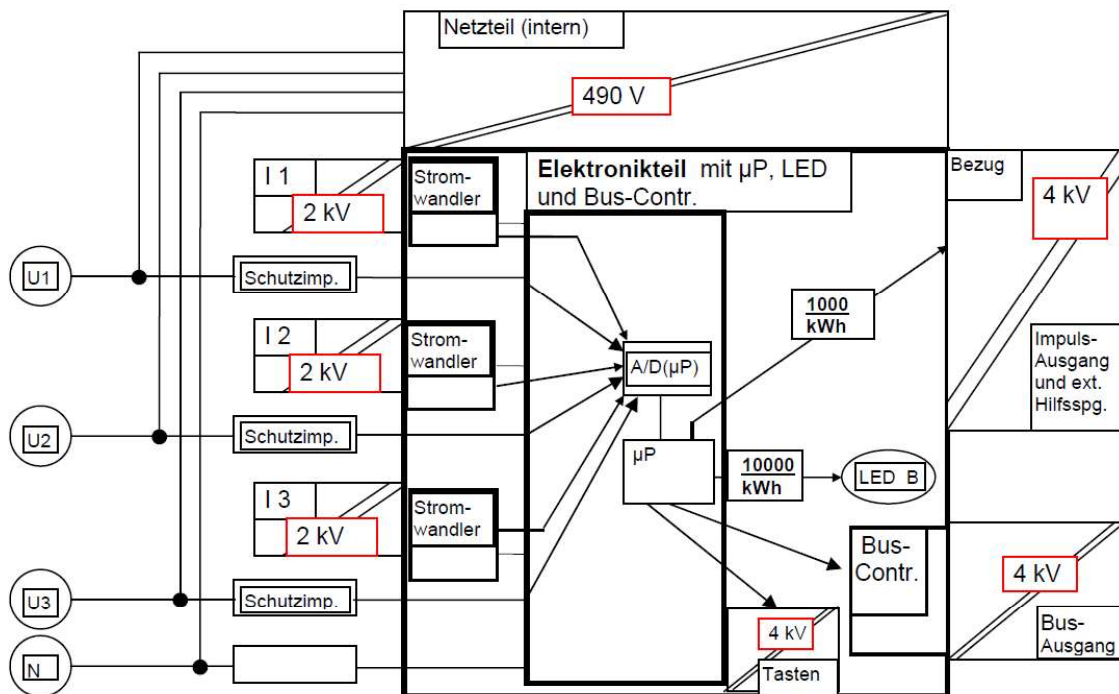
Netzteil (intern)

490 V

I 1

2 kV

Strom-wandler

Elektronikteil mit µP, LED und Bus-Contr.

Bezug

4 kV

U1

Schutzimp.

1000 kWh

I 2

Strom-wandler

2 kV

A/D(µP)

Impuls-Ausgang und ext. Hilfsspg.

U2

Schutzimp.

µP

10000 kWh

LED B

I 3

2 kV

Strom-wandler

Bus-Contr.

4 kV

U3

Schutzimp.

4 kV

Bus-Ausgang

N

Tasten